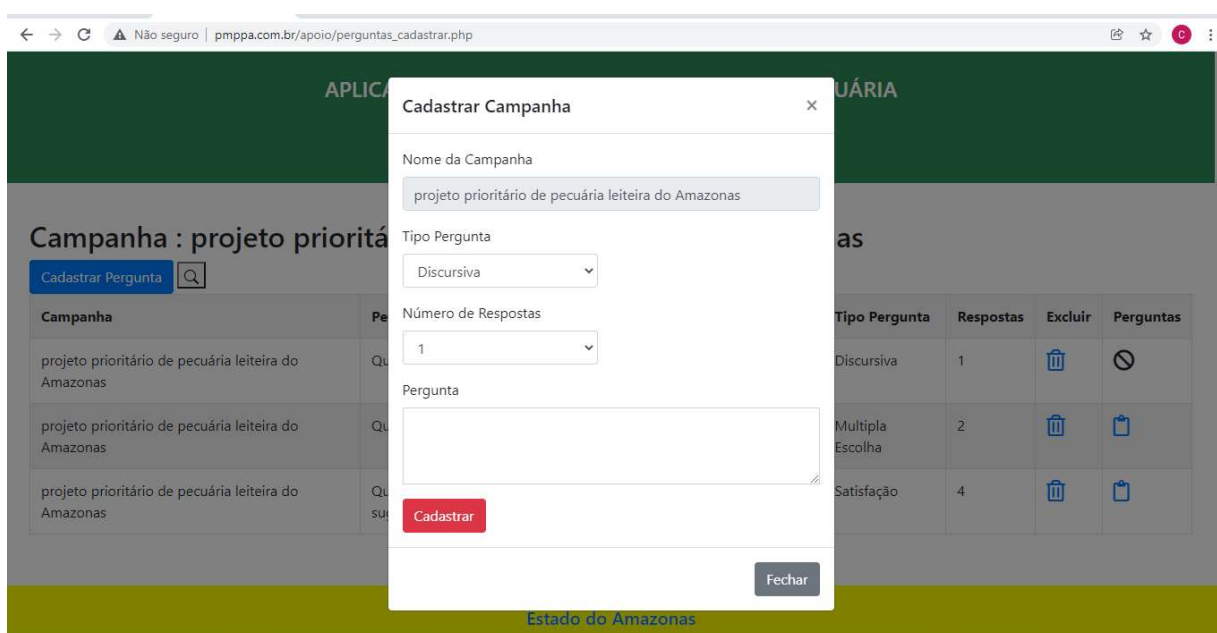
Não seguro | pmppa.com.br/apoio/perguntas_cadastrar.php

APLICA UÁRIA

Campanha : projeto priorità as

Cadastrar Pergunta

| Campanha | Pe | Tipo Pergunta | Respostas | Excluir | Perguntas |
|---|---|---|---|---|---|
| projeto prioritário de pecuária leiteira do Amazonas | Qu | Discursiva | 1 | | |
| projeto prioritário de pecuária leiteira do Amazonas | Qu | Multipla Escolha | 2 | | |
| projeto prioritário de pecuária leiteira do Amazonas | Qu su | Satisfação | 4 | | |

Cadastrar Campanha

×

Nome da Campanha

projeto prioritário de pecuária leiteira do Amazonas

Tipo Pergunta

Discursiva

Número de Respostas

1

Pergunta

Cadastrar

Fechar

Estado do Amazonas